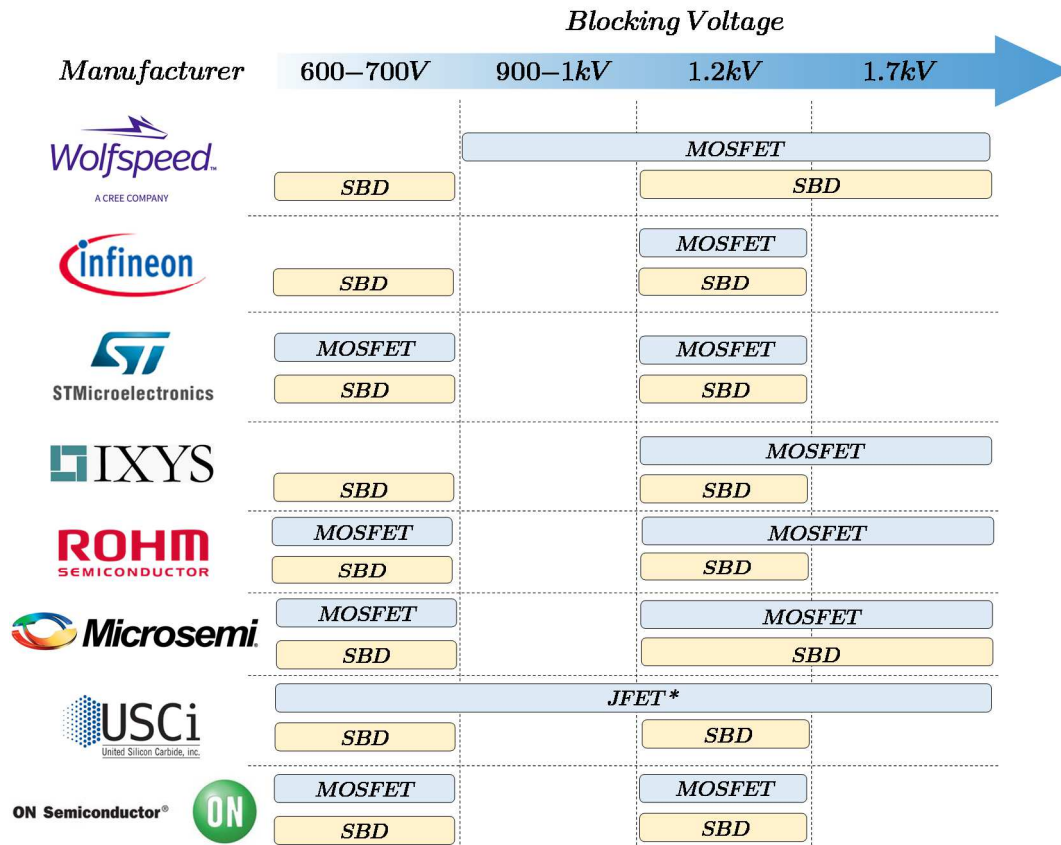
Blocking Voltage

| Manufacturer | 600–700V | 900–1kV | 1.2kV | 1.7kV |
|---|---|---|---|---|
| Wolfspeed. A CREE COMPANY | | MOSFET | MOSFET | MOSFET |
| | SBD | | SBD | SBD |
| Infineon | | | MOSFET | |
| | SBD | | SBD | |
| STMicroelectronics | MOSFET | | MOSFET | |
| | SBD | | SBD | |
| IXYS | | | MOSFET | MOSFET |
| | SBD | | SBD | |
| ROHM SEMICONDUCTOR | MOSFET | | MOSFET | MOSFET |
| | SBD | | SBD | |
| Microsemi. | MOSFET | | MOSFET | MOSFET |
| | SBD | | SBD | SBD |
| USCi United Silicon Carbide, inc. | JFET* | JFET* | JFET* | JFET* |
| | SBD | | SBD | |
| ON Semiconductor® ON | MOSFET | | MOSFET | |
| | SBD | | SBD | |